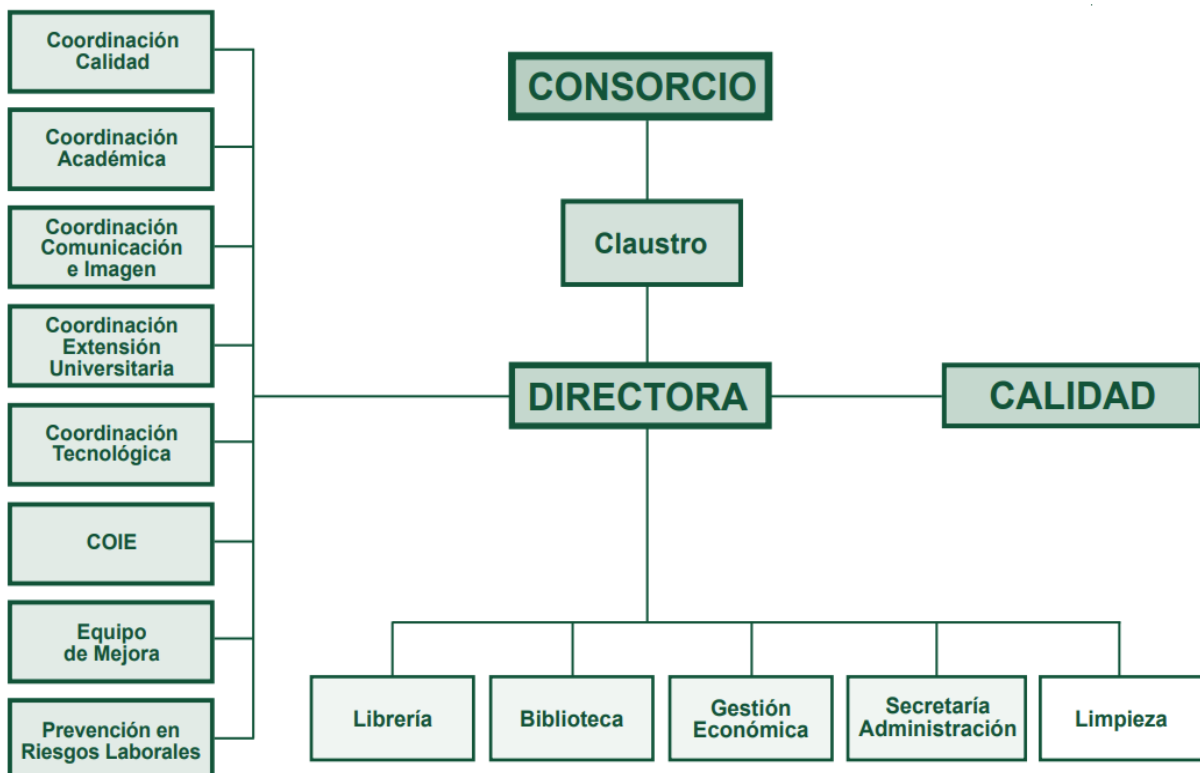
Coordinación Calidad

Coordinación Académica

Coordinación Comunicación e Imagen

Coordinación Extensión Universitaria

Coordinación Tecnológica

COIE

Equipo de Mejora

Prevención en Riesgos Laborales

CONSORCIO

Claustro

DIRECTORA

CALIDAD

Librería

Biblioteca

Gestión Económica

Secretaría Administración

Limpieza